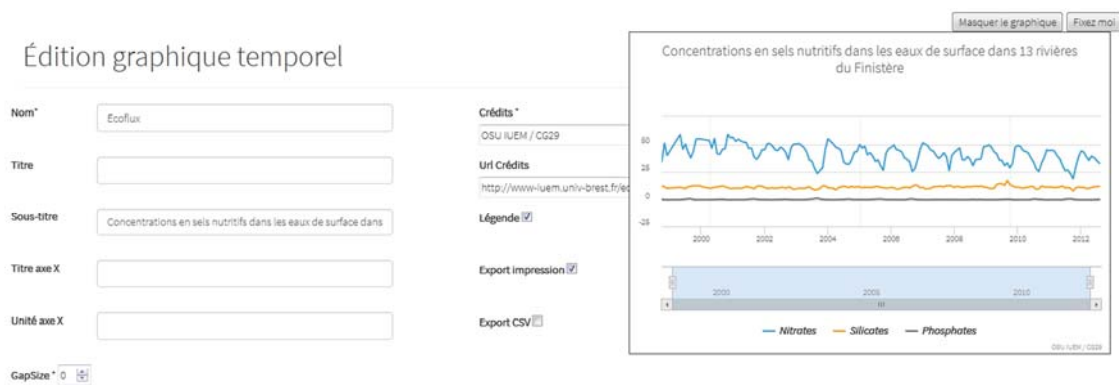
Masquer le graphique Fixez moi

Édition graphique temporel

Nom* Ecoflux

Titre

Sous-titre Concentrations en sels nutritifs dans les eaux de surface dans

Titre axe X

Unité axe X

GapSize * 0

Crédits *
OSU IUEM / CG29

Url Crédits
http://www-iuem.univ-brest.fr/ec

Légende

Export impression

Export CSV

Concentrations en sels nutritifs dans les eaux de surface dans 13 rivières du Finistère

50
25
0
-25

2000 2002 2004 2006 2008 2010 2012

2000 2005 2010

Nitrates Silicates Phosphates

OSU IUEM / CG29